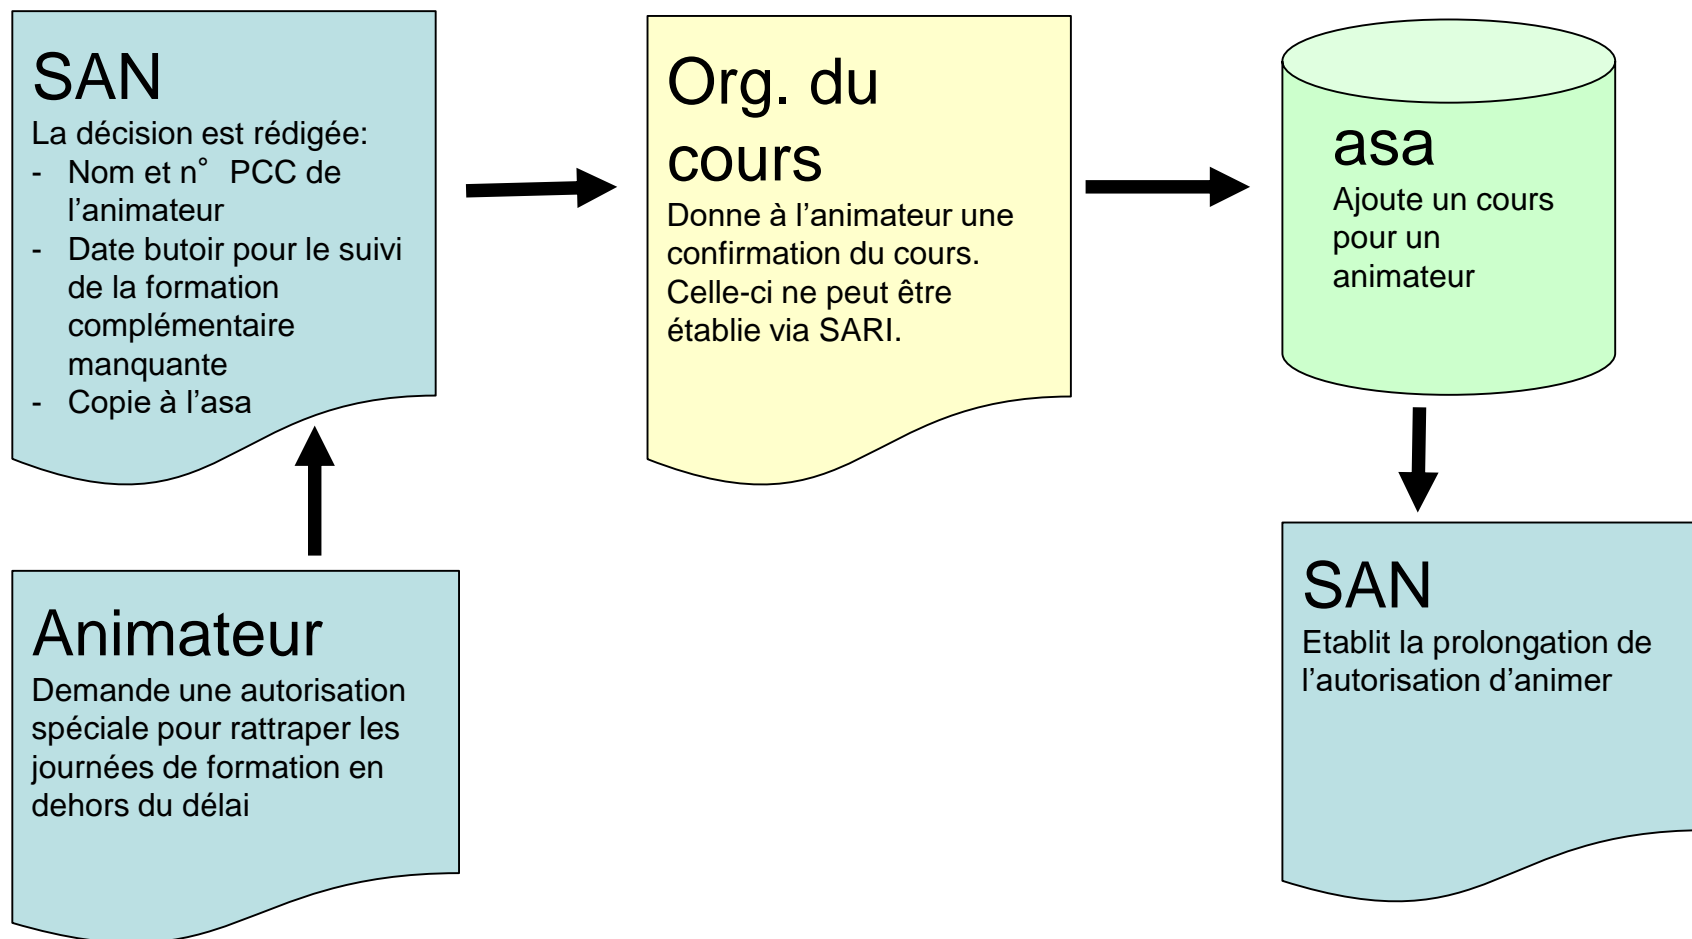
SAN
La décision est rédigée:
- Nom et n° PCC de l'animateur
- Date butoir pour le suivi de la formation complémentaire manquante
- Copie à l'asa

Org. du cours
Donne à l'animateur une confirmation du cours. Celle-ci ne peut être établie via SARI.

asa
Ajoute un cours pour un animateur

Animateur
Demande une autorisation spéciale pour rattraper les journées de formation en dehors du délai

SAN
Etablit la prolongation de l'autorisation d'animer